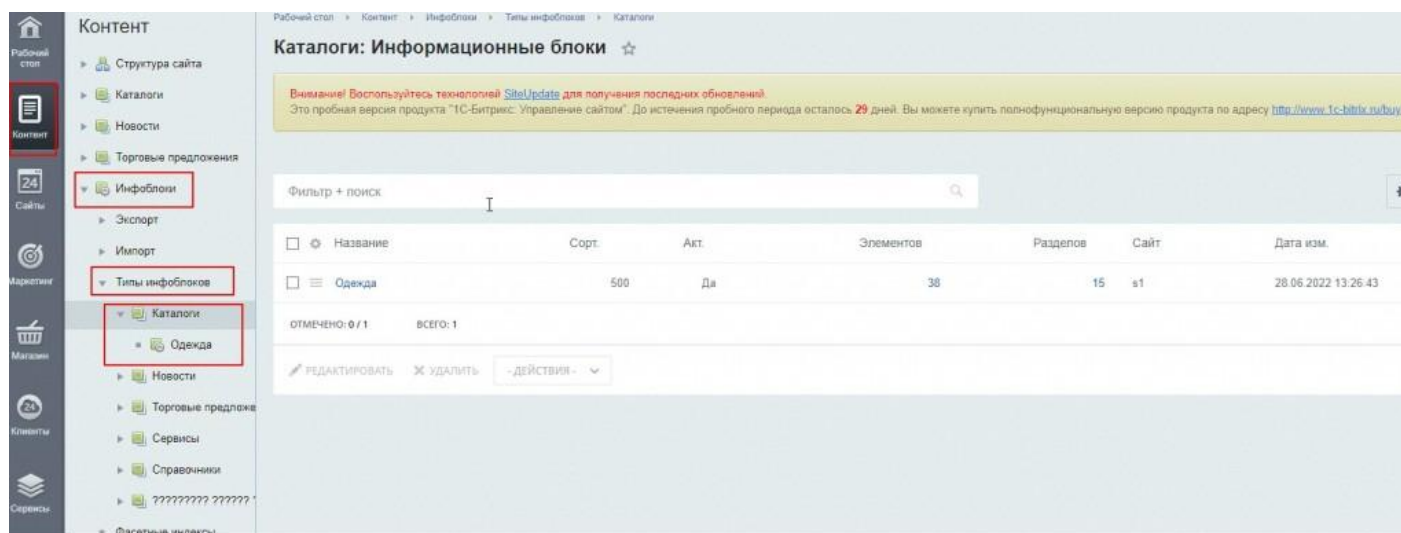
Рабочий стол
Контент
24
Сайты
Маркетинг
Магазин
Клиенты
Сервисы

Контент
Структура сайта
Каталоги
Новости
Торговые предложения
Инфоблоки
Экспорт
Импорт
Типы инфоблоков
Каталоги
Одежда
Новости
Торговые предложе
Сервисы
Справочники
????????? ??????
Фасетные индексы

Рабочий стол › Контент › Инфоблоки › Типы инфоблоков › Каталоги

Каталоги: Информационные блоки ☆

Внимание! Воспользуйтесь технологией SiteUpdate для получения последних обновлений.
Это пробная версия продукта "1С-Битрикс: Управление сайтом". До истечения пробного периода осталось 29 дней. Вы можете купить полнофункциональную версию продукта по адресу http://www.1c-bitrix.ru/buy

Фильтр + поиск

| Название | Сорт. | Акт. | Элементов | Разделов | Сайт | Дата изм. |
|---|---|---|---|---|---|---|
| Одежда | 500 | Да | 38 | 15 | s1 | 28.06.2022 13:26:43 |

ОТМЕЧЕНО: 0 / 1 ВСЕГО: 1

РЕДАКТИРОВАТЬ ✕ УДАЛИТЬ - ДЕЙСТВИЯ -